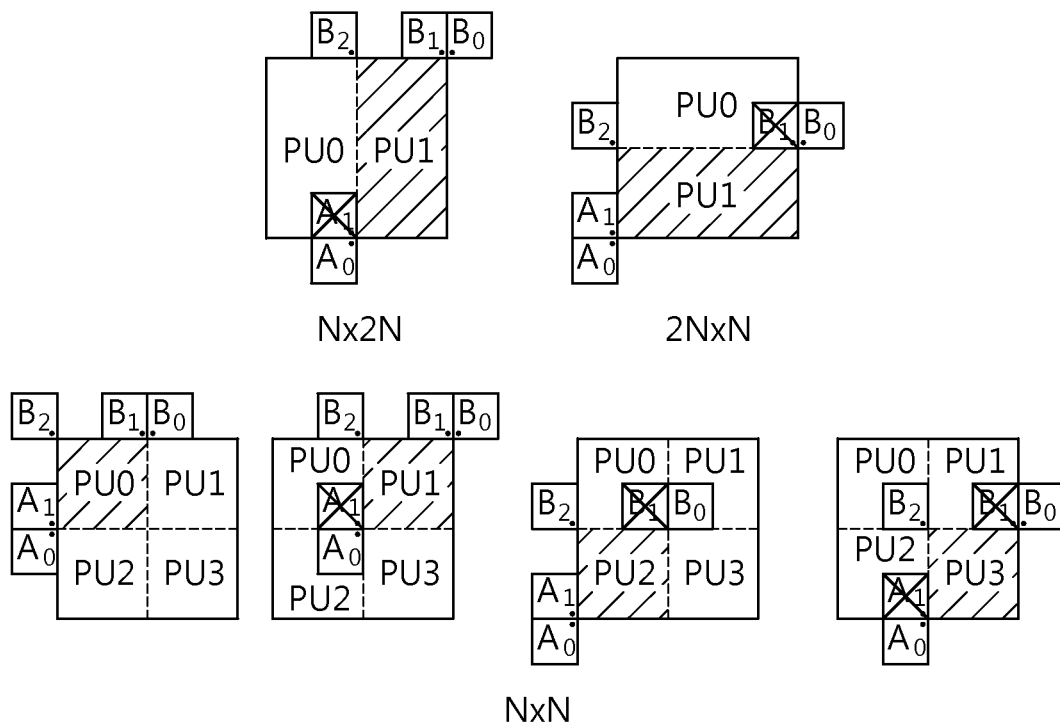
$B_2$ $B_1$ $B_0$
PU0 PU1
$A_1$
$A_0$

Nx2N

PU0
$B_2$ $B_1$ $B_0$
PU1
$A_1$
$A_0$

2NxN

$B_2$ $B_1$ $B_0$
$A_1$ PU0 PU1
$A_0$ PU2 PU3

$B_2$ $B_1$ $B_0$
PU0 PU1
$A_1$
$A_0$ PU3
PU2

PU0 PU1
$B_2$ $B_1$ $B_0$
PU2 PU3
$A_1$
$A_0$

PU0 PU1
$B_2$ $B_1$ $B_0$
PU2 PU3
$A_1$
$A_0$

NxN